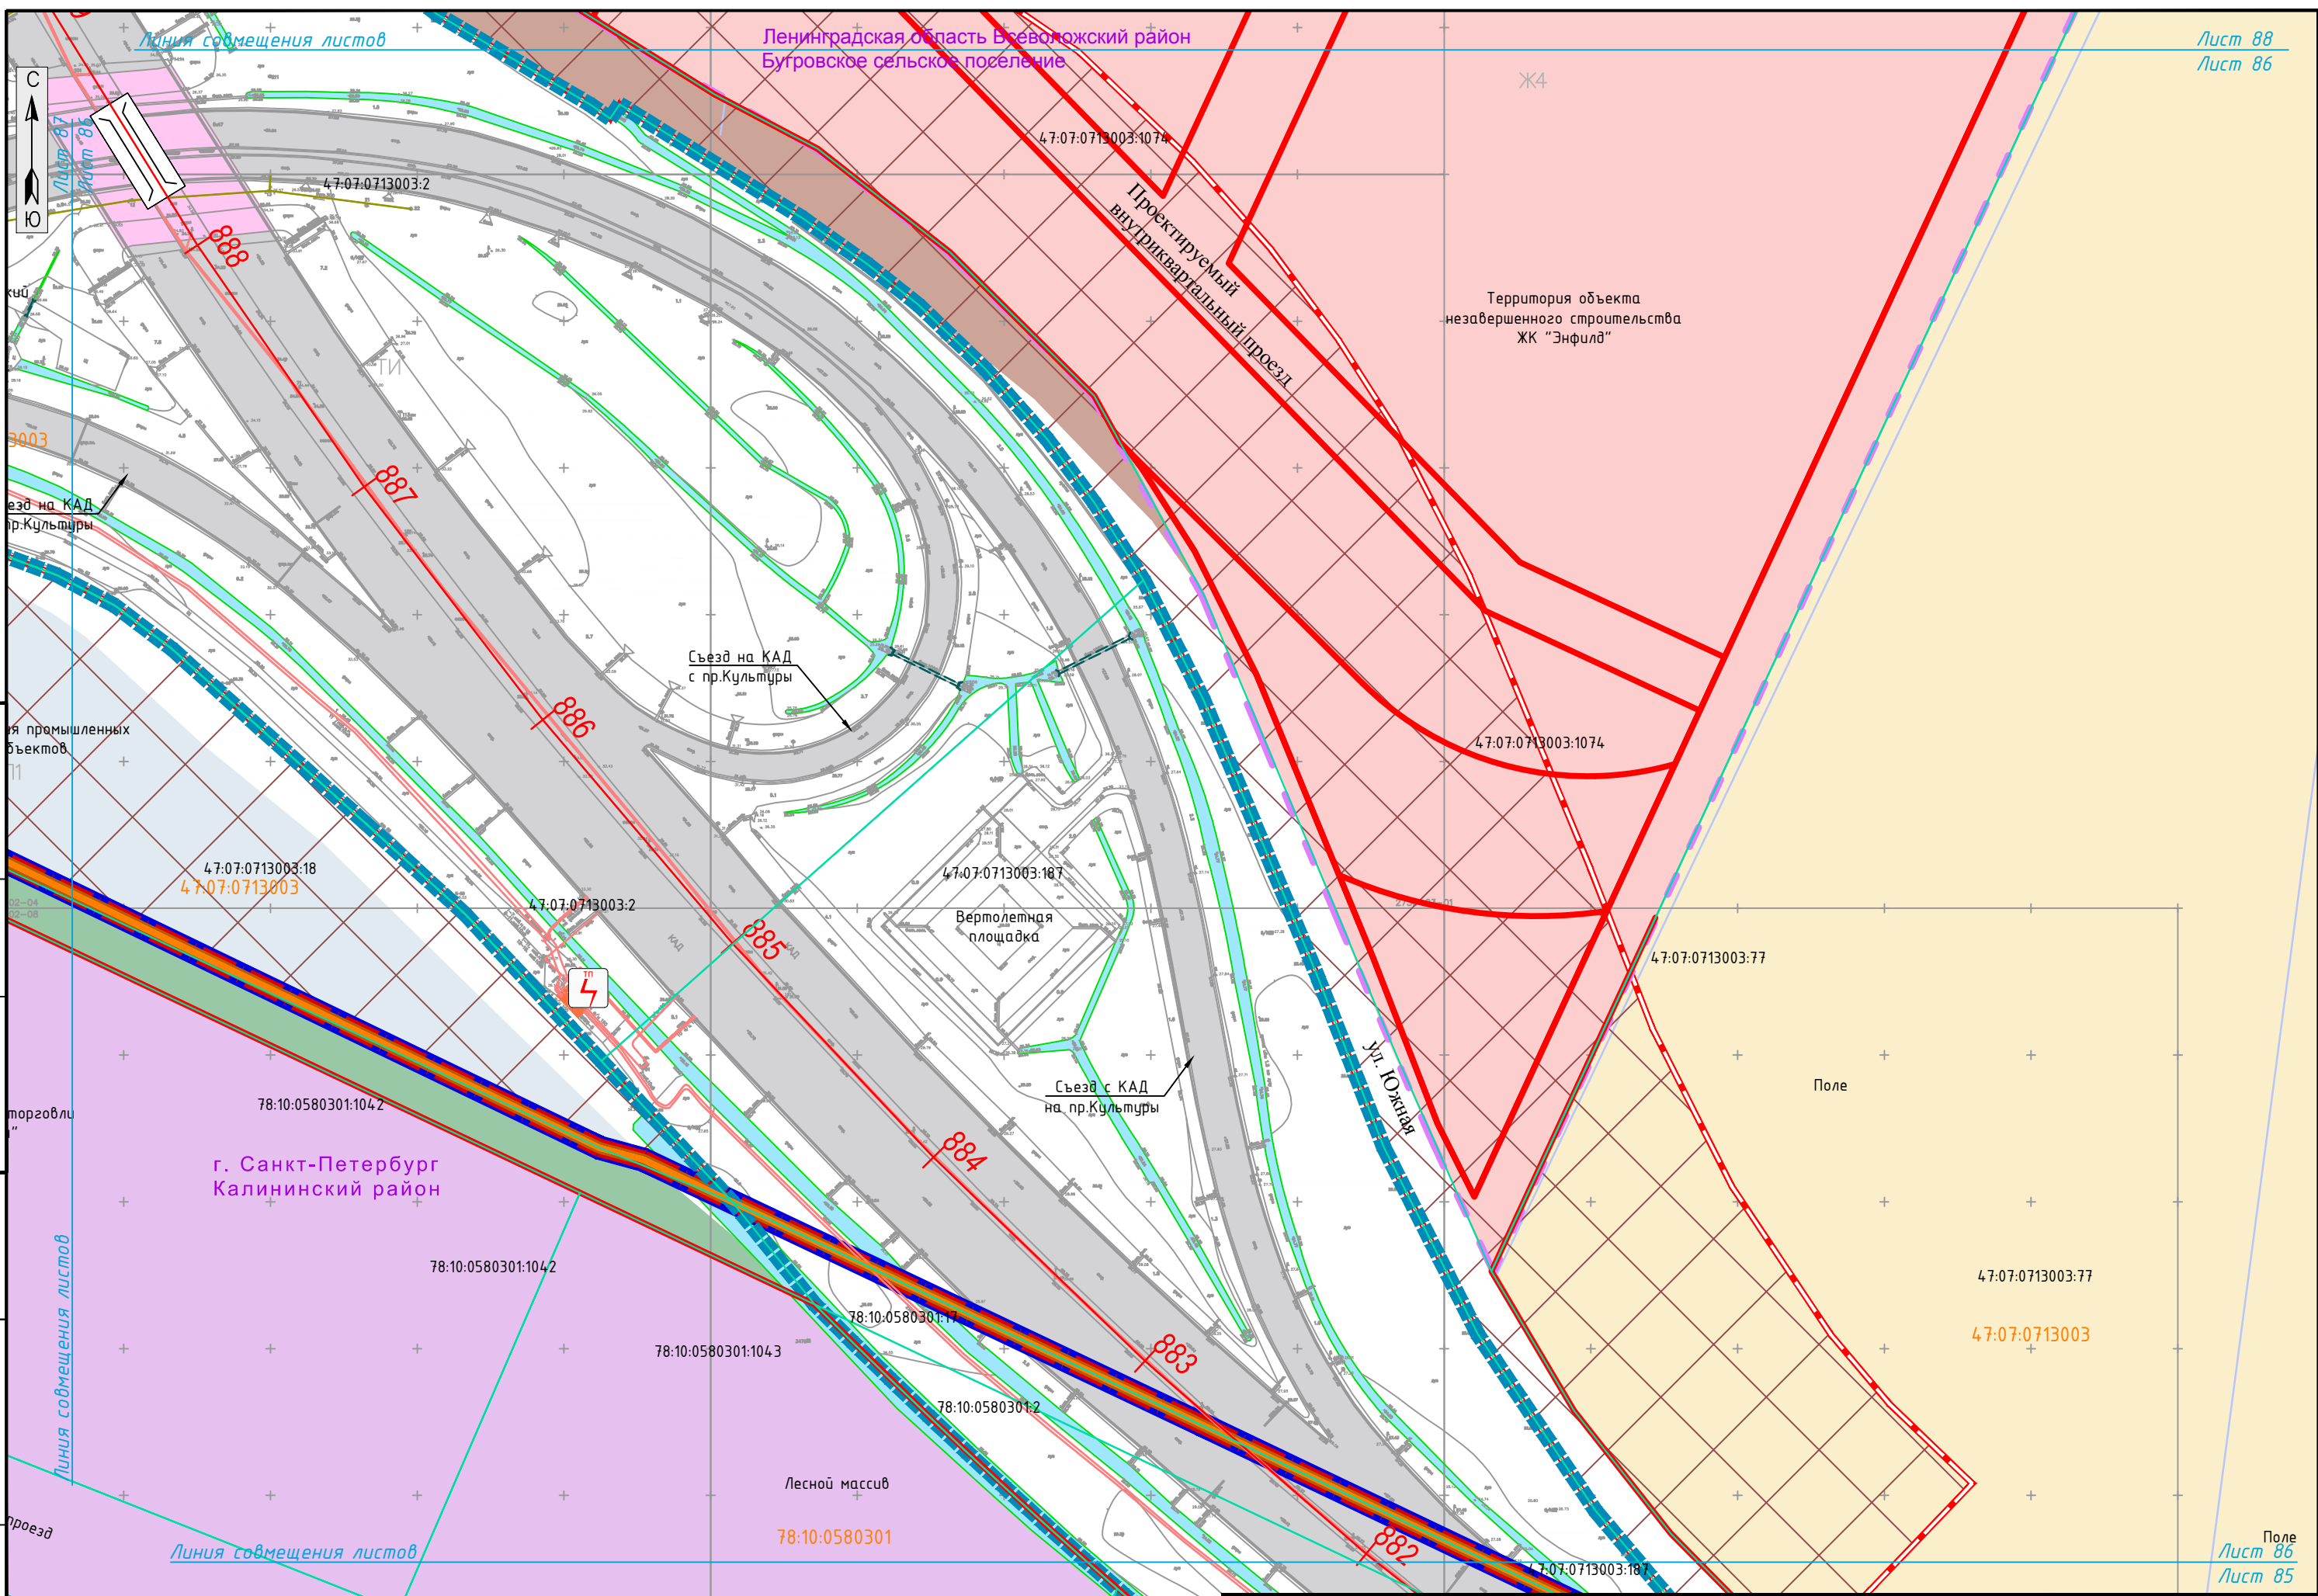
Линия совмещения листов
Ленинградская область Всеволожский район
Бугровское сельское поселение
Лист 88
Лист 86
Ж4
С
Ю
Лист 87
Лист 85
47:07:0713003:2
47:07:0713003:1074
888
Проектируемый внутриквартальный проезд
Территория объекта незавершенного строительства ЖК "Энфилд"
ский
ТИ
3003
887
езд на КАД
пр.Культуры
Съезд на КАД
с пр.Культуры
886
ия промышленных
бъектов
П1
47:07:0713003:1074
47:07:0713003:18
47:07:0713003
47:07:0713003:2
47:07:0713003:187
Вертолетная площадка
885
КАД
КАД
ТП
47:07:0713003:77
ул. Южная
торговли
78:10:0580301:1042
г. Санкт-Петербург
Калининский район
884
Съезд с КАД
на пр.Культуры
Поле
78:10:0580301:1042
78:10:0580301:17
78:10:0580301:1043
883
47:07:0713003:77
47:07:0713003
78:10:0580301:2
Линия совмещения листов
Лесной массив
78:10:0580301
проезд
Линия совмещения листов
882
47:07:0713003:187
Поле
Лист 86
Лист 85